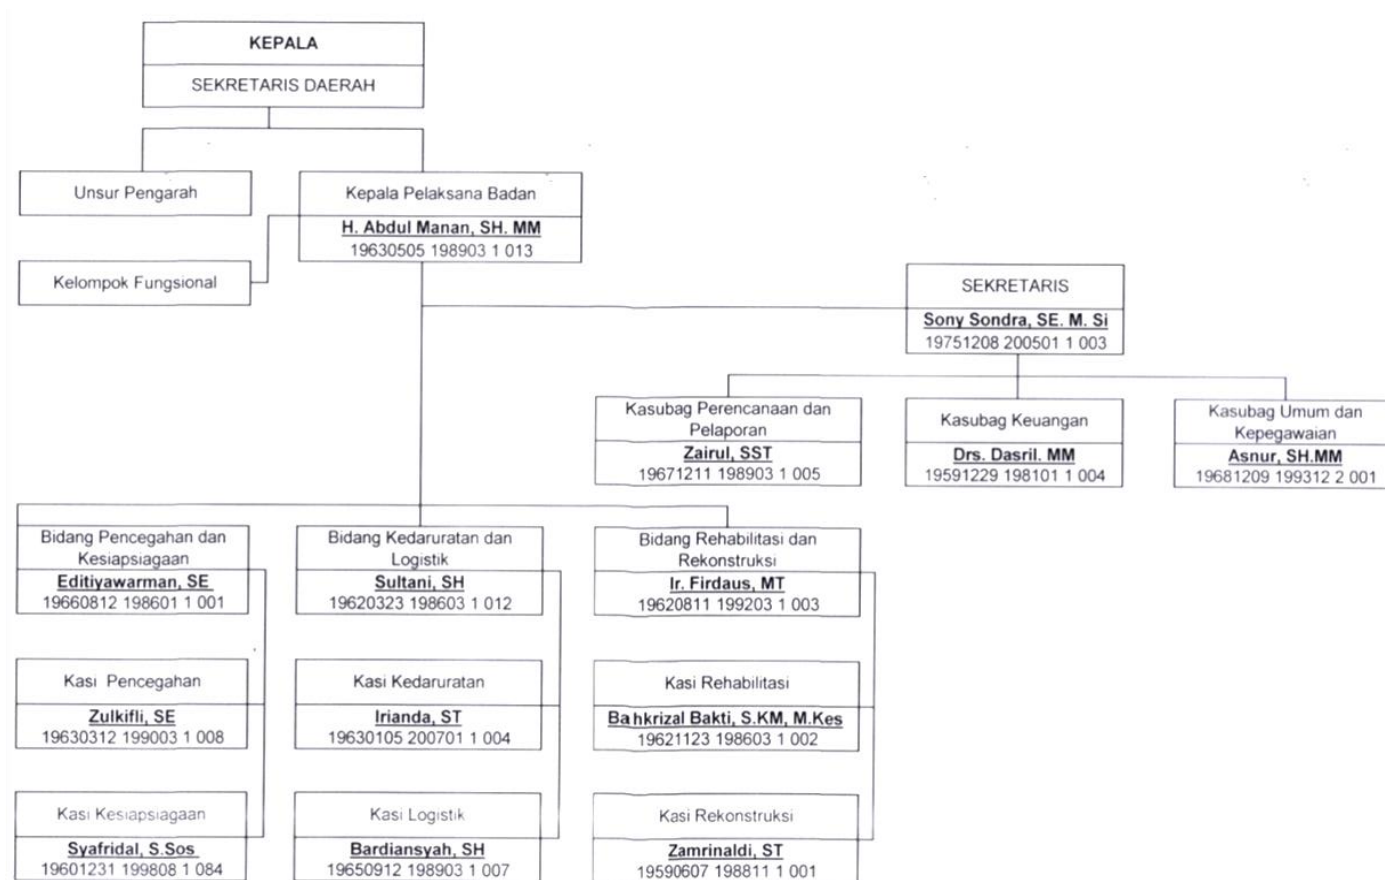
KEPALA
SEKRETARIS DAERAH

Unsur Pengarah

Kepala Pelaksana Badan
H. Abdul Manan, SH. MM
19630505 198903 1 013

Kelompok Fungsional

SEKRETARIS
Sony Sondra, SE. M. Si
19751208 200501 1 003

Kasubag Perencanaan dan Pelaporan
Zairul, SST
19671211 198903 1 005

Kasubag Keuangan
Drs. Dasril. MM
19591229 198101 1 004

Kasubag Umum dan Kepegawaian
Asnur, SH.MM
19681209 199312 2 001

Bidang Pencegahan dan Kesiapsiagaan
Editiyawarman, SE
19660812 198601 1 001

Bidang Kedaruratan dan Logistik
Sultani, SH
19620323 198603 1 012

Bidang Rehabilitasi dan Rekonstruksi
Ir. Firdaus, MT
19620811 199203 1 003

Kasi Pencegahan
Zulkifli, SE
19630312 199003 1 008

Kasi Kedaruratan
Irianda, ST
19630105 200701 1 004

Kasi Rehabilitasi
Ba hkrizal Bakti, S.KM, M.Kes
19621123 198603 1 002

Kasi Kesiapsiagaan
Syafridal, S.Sos
19601231 199808 1 084

Kasi Logistik
Bardiansyah, SH
19650912 198903 1 007

Kasi Rekonstruksi
Zamrinaldi, ST
19590607 198811 1 001